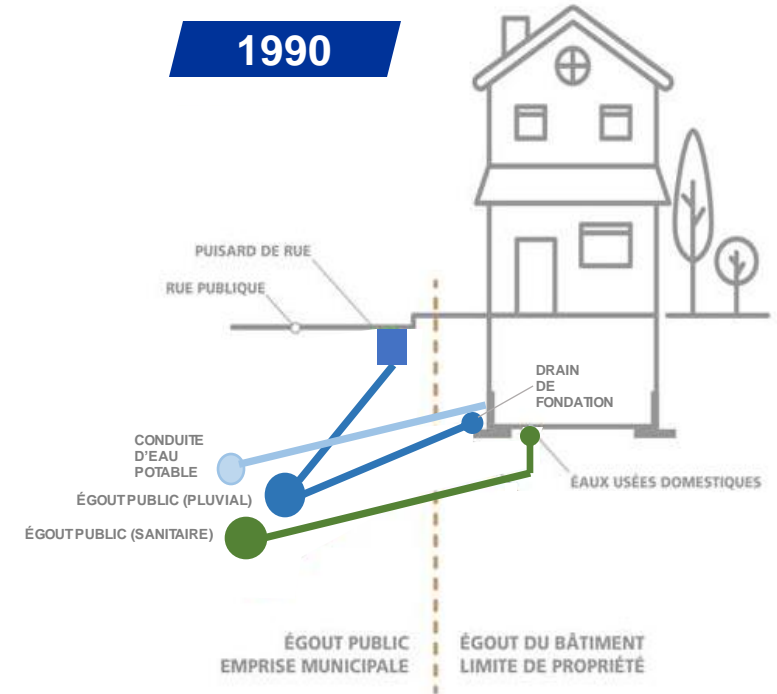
1990

PUISARD DE RUE

RUE PUBLIQUE

DRAIN DE FONDATION

CONDUITE D'EAU POTABLE

ÉGOUT PUBLIC (PLUVIAL)

ÉGOUT PUBLIC (SANITAIRE)

EAUX USÉES DOMESTIQUES

ÉGOUT PUBLIC
EMPRISE MUNICIPALE

ÉGOUT DU BÂTIMENT
LIMITE DE PROPRIÉTÉ